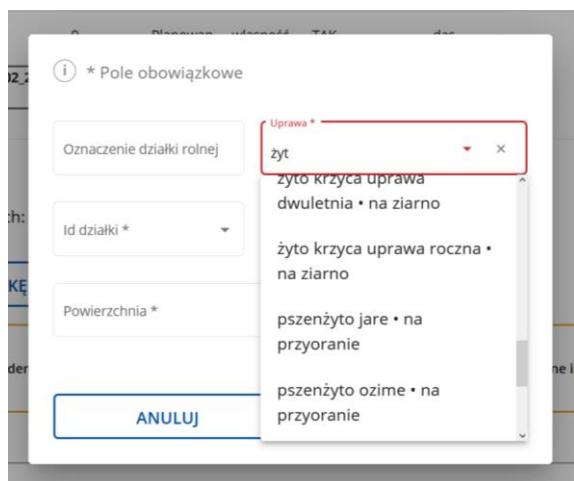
* Pole obowiązkowe

Oznaczenie działki rolnej

Uprawa *
żyt

Id działki *

Powierzchnia *

ANULUJ

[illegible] dwuletnia • na ziarno

żyto krzyca uprawa roczna • na ziarno

pszenżyto jare • na przyoranie

pszenżyto ozime • na przyoranie